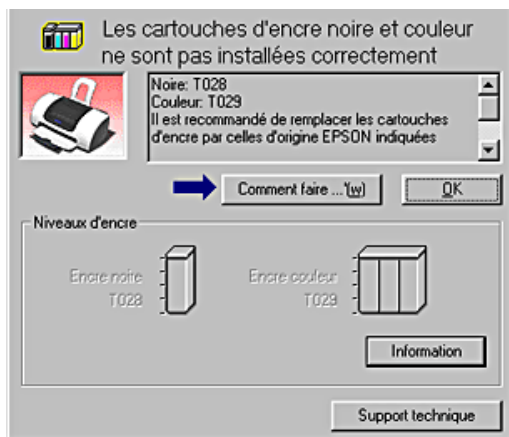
Les cartouches d'encre noire et couleur ne sont pas installées correctement

Noire: T028
Couleur: T029
Il est recommandé de remplacer les cartouches d'encre par celles d'origine EPSON indiquées

Comment faire ...(w)
OK

Niveaux d'encre

Encre noire
T028

Encre couleur
T029

Information

Support technique